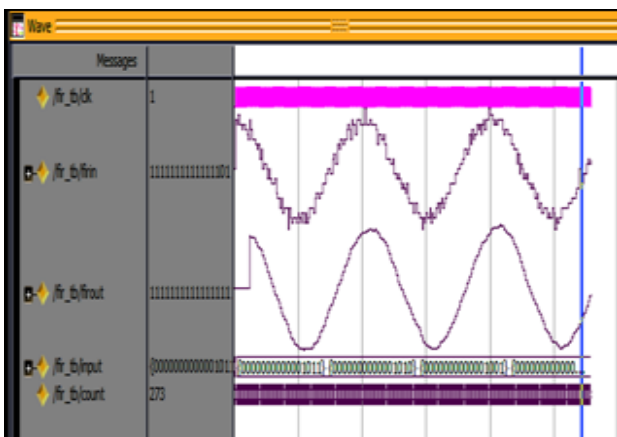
Wave

Messages

/fir_tb/clk 1

/fir_tb/firin 1111111111111101

/fir_tb/firout 1111111111111111

/fir_tb/input {0000000000000101

/fir_tb/count 273

{0000000000001011} {0000000000001010} {0000000000001001} {0000000000...